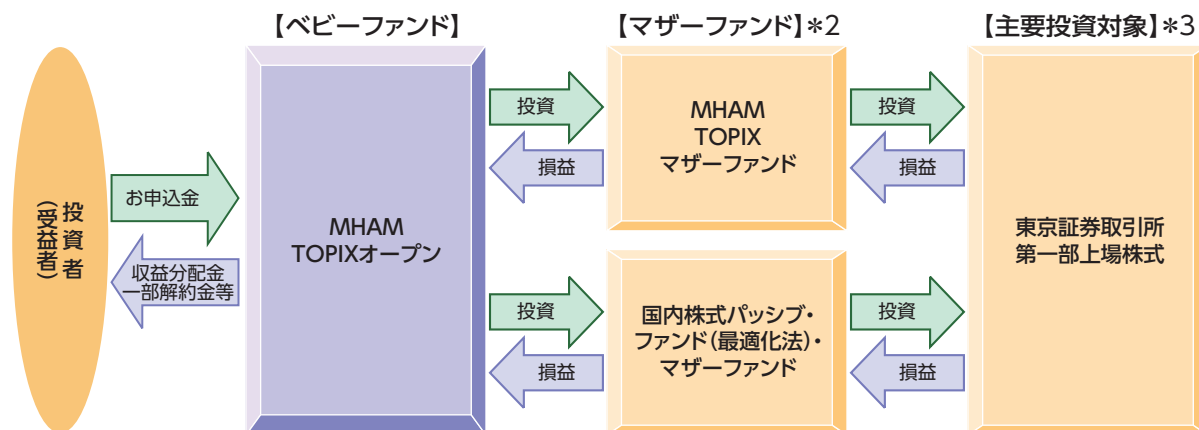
【ベビーファンド】

【マザーファンド】＊2

【主要投資対象】＊3

投資者
（受益者）

お申込金

収益分配金
一部解約金等

MHAM
TOPIXオープン

投資

損益

MHAM
TOPIX
マザーファンド

投資

損益

東京証券取引所
第一部上場株式

投資

損益

国内株式パッシブ・
ファンド（最適化法）・
マザーファンド

投資

損益